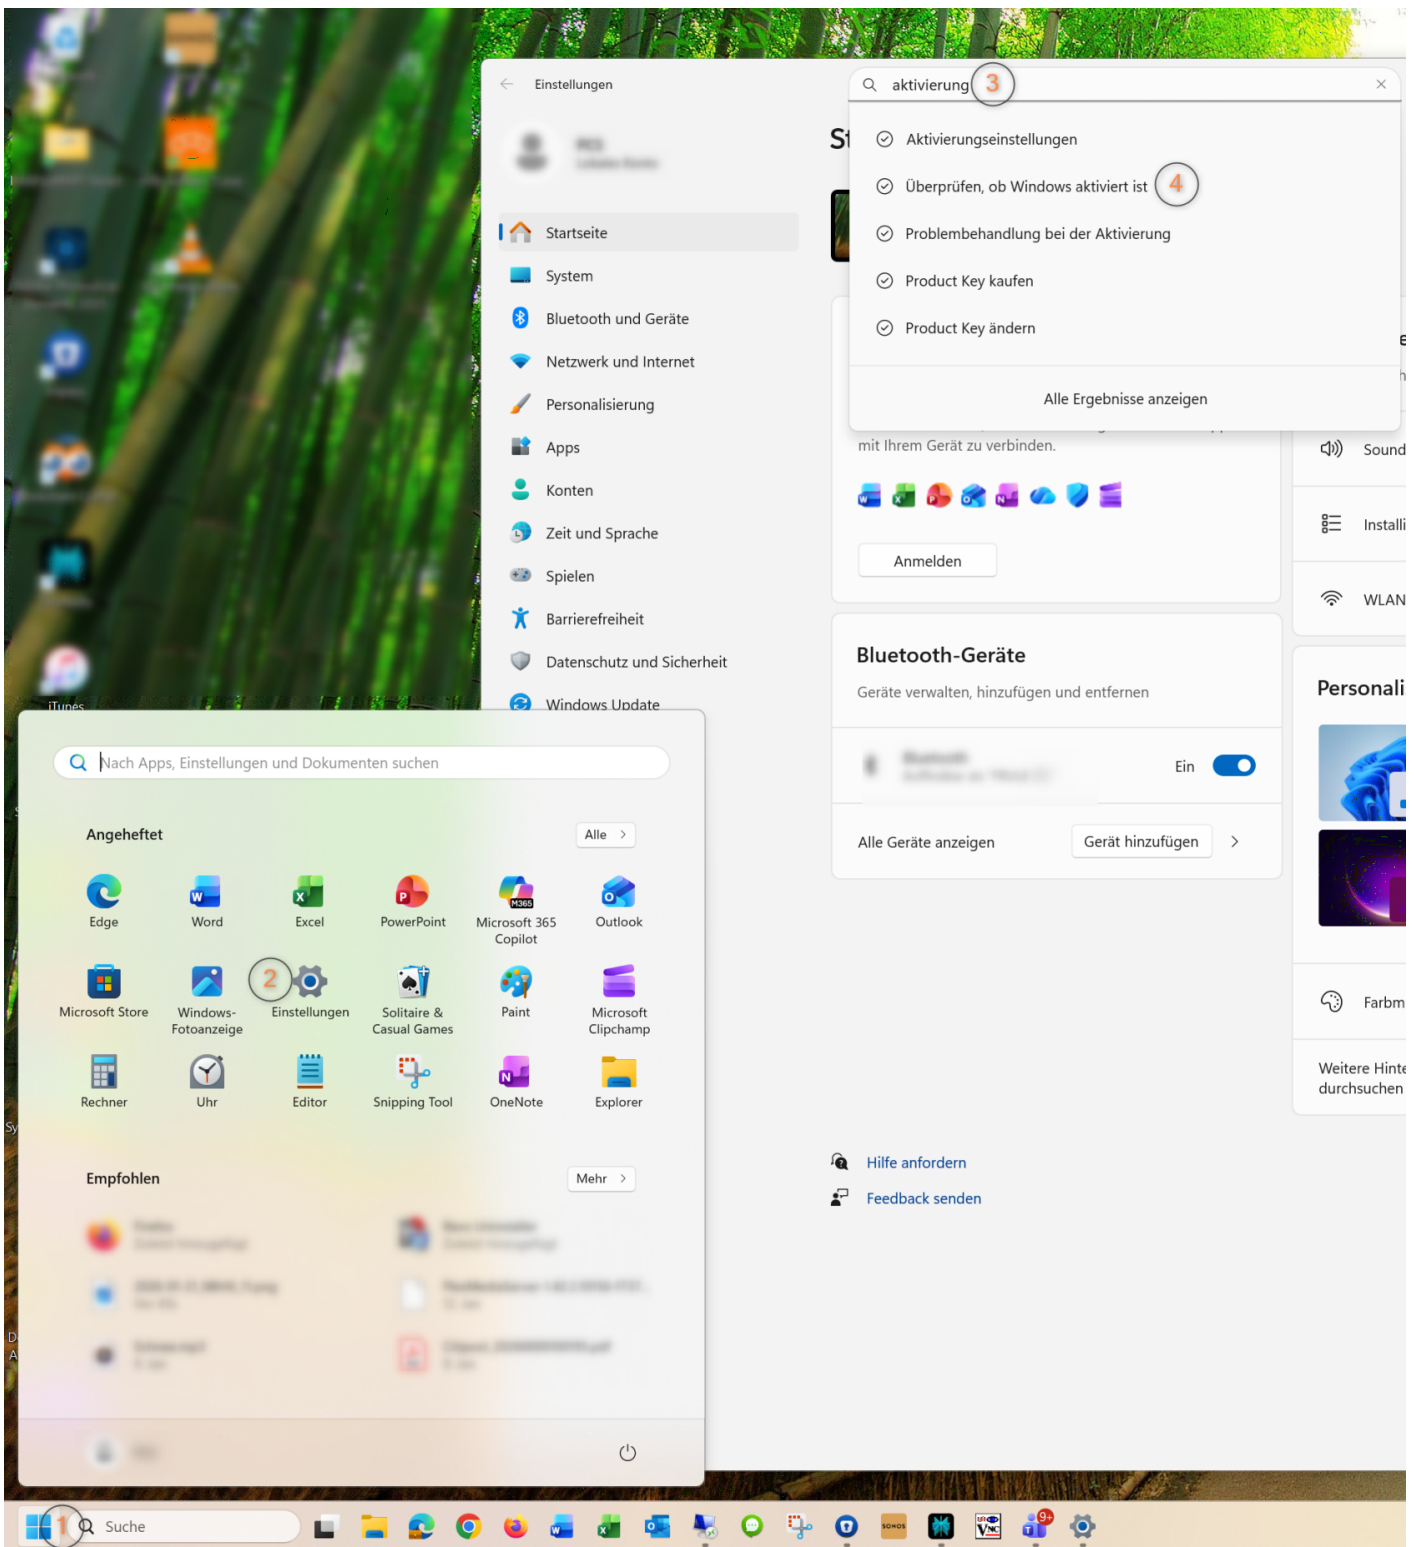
iTunes

Einstellungen

aktivierung 3

St

Aktivierungseinstellungen

Überprüfen, ob Windows aktiviert ist 4

Problembehandlung bei der Aktivierung

Product Key kaufen

Product Key ändern

Alle Ergebnisse anzeigen

Startseite
System
Bluetooth und Geräte
Netzwerk und Internet
Personalisierung
Apps
Konten
Zeit und Sprache
Spielen
Barrierefreiheit
Datenschutz und Sicherheit
Windows Update

mit Ihrem Gerät zu verbinden.

Anmelden

Sound
Installi
WLAN

Bluetooth-Geräte
Geräte verwalten, hinzufügen und entfernen

Ein

Alle Geräte anzeigen
Gerät hinzufügen

Personali

Farbm

Weitere Hinte durchsuchen

Hilfe anfordern
Feedback senden

Nach Apps, Einstellungen und Dokumenten suchen

Angeheftet
Alle >

Edge
Word
Excel
PowerPoint
Microsoft 365 Copilot
Outlook
Microsoft Store
Windows-Fotoanzeige
2
Einstellungen
Solitaire & Casual Games
Paint
Microsoft Clipchamp
Rechner
Uhr
Editor
Snipping Tool
OneNote
Explorer

Empfohlen
Mehr >

1
Suche